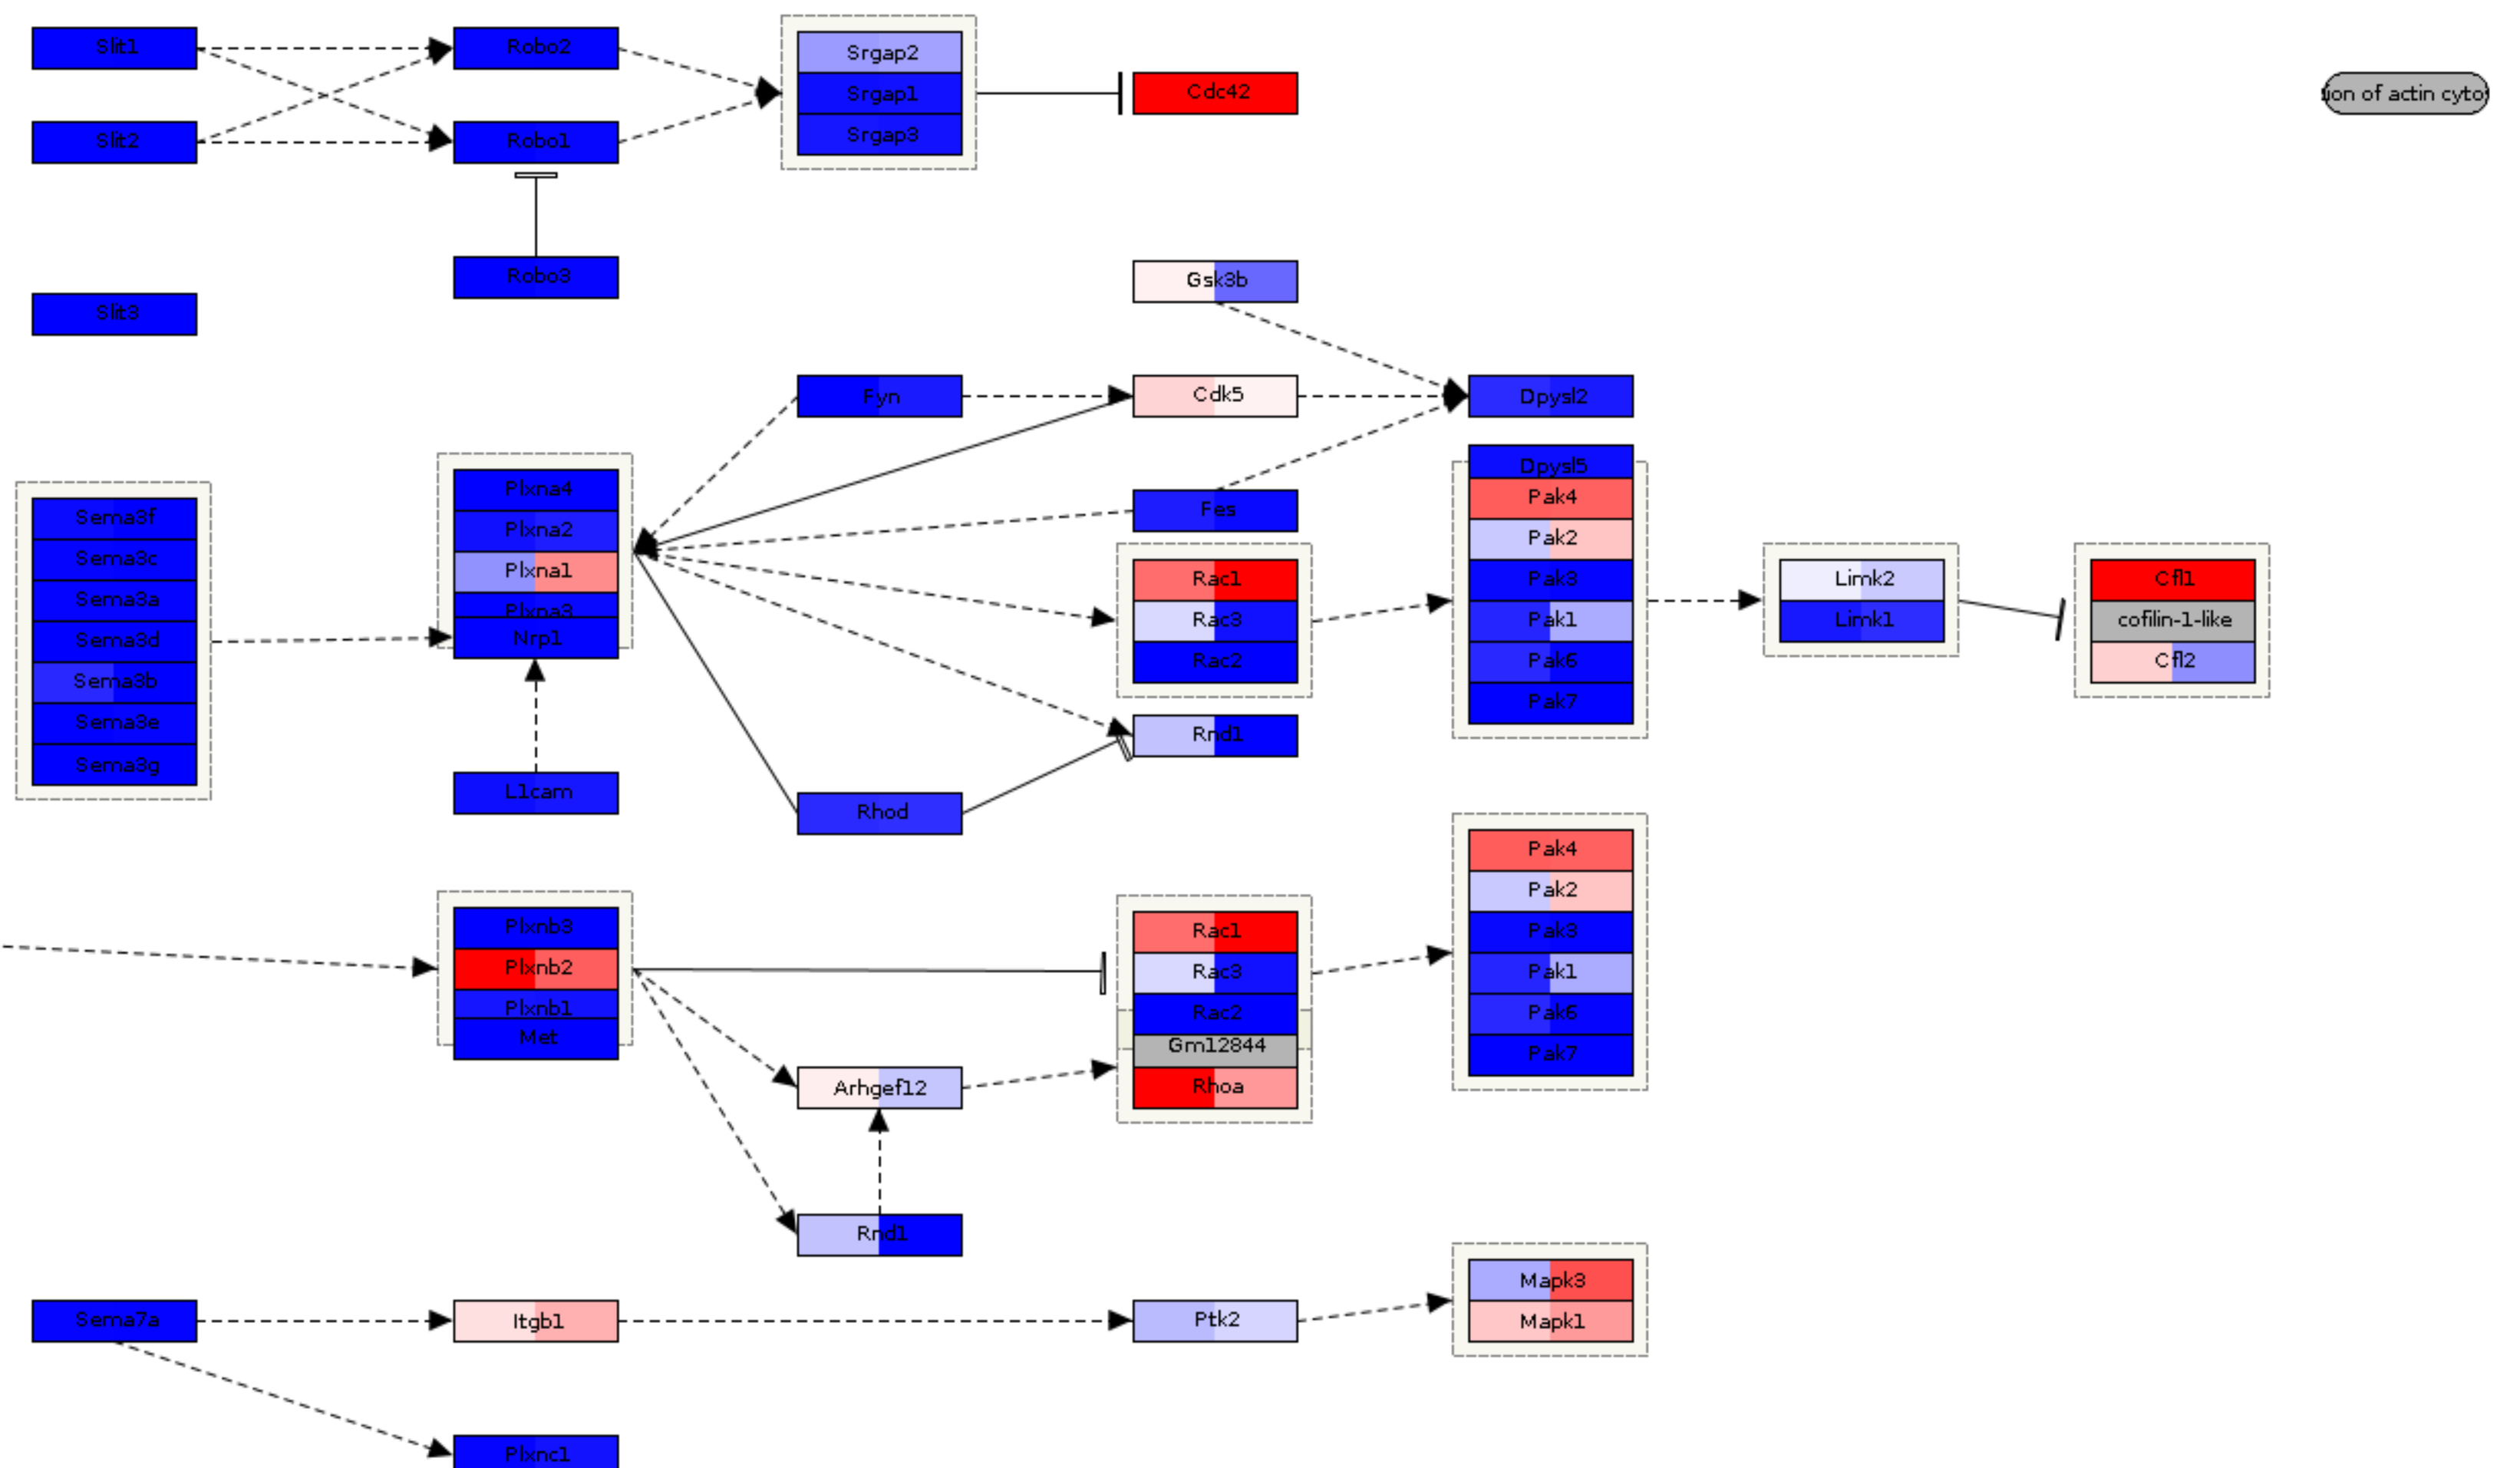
Slit1
Slit2
Robo2
Robo1
Srgap2
Srgap1
Srgap3
Cdc42
ion of actin cyto
Robo3
Slit3
Gsk3b
Fyn
Cdk5
Dpysl2
Sema3f
Sema3c
Sema3a
Sema3d
Sema3b
Sema3e
Sema3g
Plxna4
Plxna2
Plxna1
Plxna3
Nrp1
Fes
Dpysl5
Pak4
Pak2
Pak3
Pak1
Pak6
Pak7
Rac1
Rac3
Rac2
Limk2
Limk1
Cfl1
cofilin-1-like
Cfl2
Rnd1
L1cam
Rhod
Plxnb3
Plxnb2
Plxnb1
Met
Rac1
Rac3
Rac2
Gm12844
Rhoa
Pak4
Pak2
Pak3
Pak1
Pak6
Pak7
Arhgef12
Rnd1
Sema7a
Itgb1
Ptk2
Mapk3
Mapk1
Plxnc1